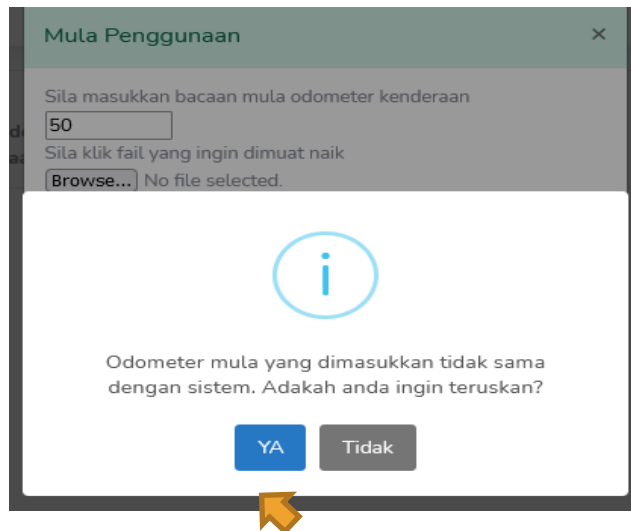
Mula Penggunaan
×

Sila masukkan bacaan mula odometer kenderaan
50
Sila klik fail yang ingin dimuat naik
Browse... No file selected.

i

Odometer mula yang dimasukkan tidak sama dengan sistem. Adakah anda ingin teruskan?

YA
Tidak